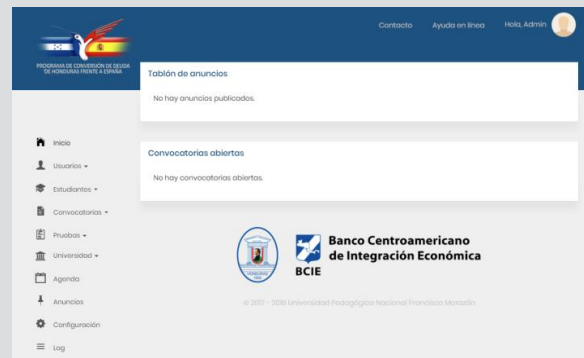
PROGRAMA DE CONVERSIÓN DE DEUDA DE HONDURAS FRENTE A ESPAÑA

Contacto   Ayuda en línea   Hola, Admin

Tablón de anuncios

No hay anuncios publicados.

Inicio
Usuarios ▾
Estudiantes ▾
Convocatorias ▾
Pruebas ▾
Universidad ▾
Agenda
Anuncios
Configuración
Log

Convocatorias abiertas

No hay convocatorias abiertas.

Banco Centroamericano de Integración Económica
BCIE

© 2017 - 2018 Universidad Pedagógica Nacional Francisco Morazán